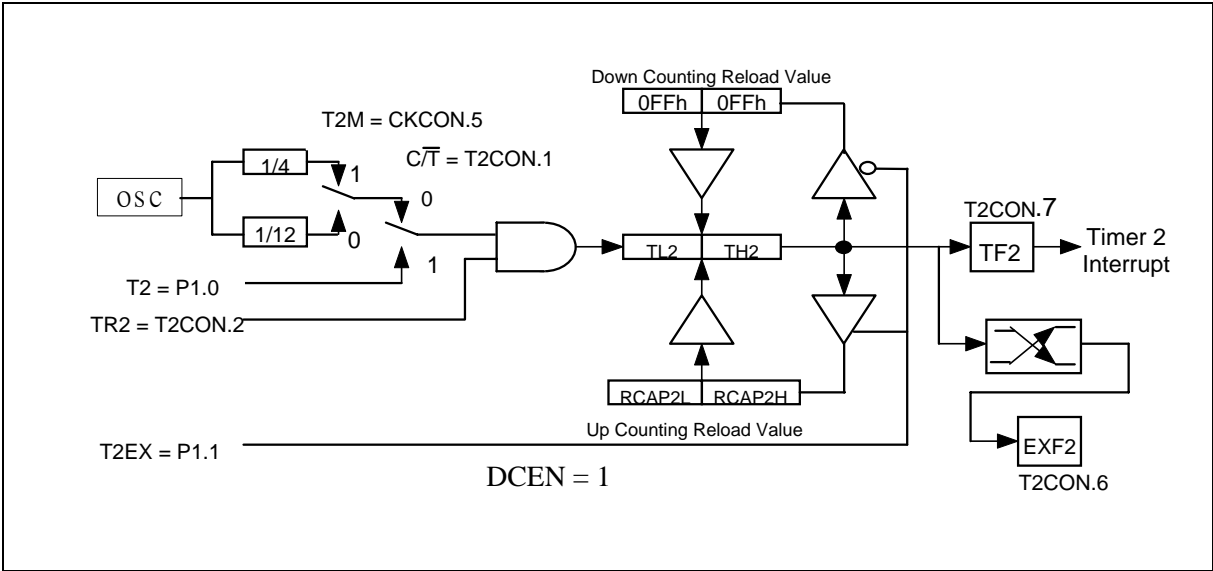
Down Counting Reload Value

0FFh

0FFh

T2M = CKCON.5

$C/\overline{T}$ = T2CON.1

OSC

1/4

1

0

1/12

0

1

TL2

TH2

T2CON.7

TF2

Timer 2 Interrupt

T2 = P1.0

TR2 = T2CON.2

RCAP2L

RCAP2H

Up Counting Reload Value

T2EX = P1.1

EXF2

DCEN = 1

T2CON.6